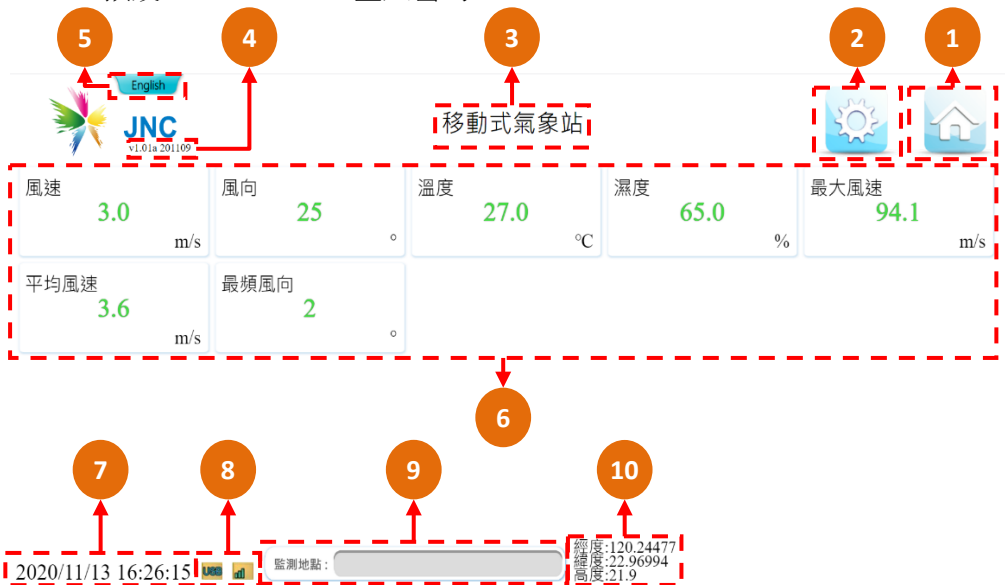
5 4 3 2 1

English

JNC
v1.01a 201109

移動式氣象站

| 風速 3.0 m/s | 風向 25 ° | 溫度 27.0 ℃ | 濕度 65.0 % | 最大風速 94.1 m/s |
|---|---|---|---|---|
| 平均風速 3.6 m/s | 最頻風向 2 ° | | | |

6

7 8 9 10

2020/11/13 16:26:15 USB

監測地點：

經度:120.24477
緯度:22.96994
高度:21.9